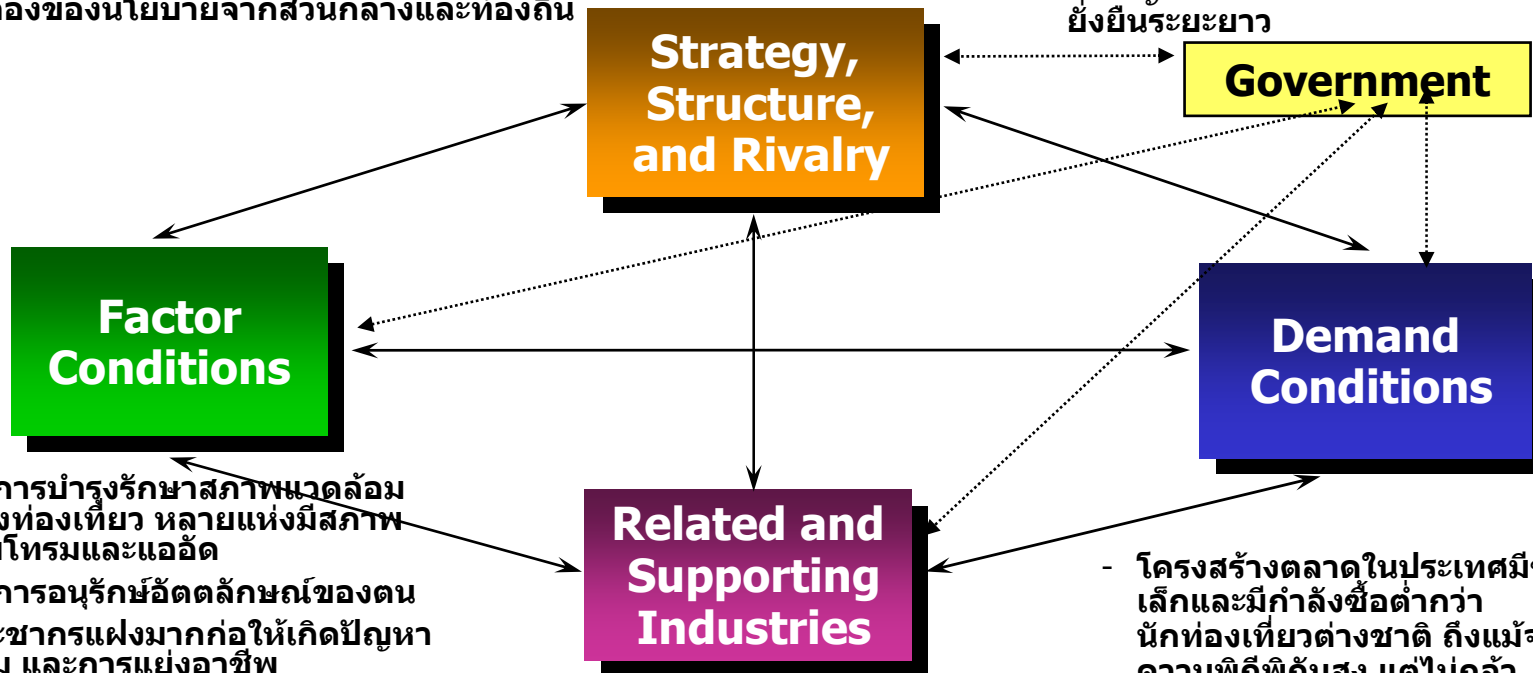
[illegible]องของนโยบายจากส่วนกลางและท้องถิ่น

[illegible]
ยั่งยืนระยะยาว

Strategy, Structure, and Rivalry

Government

Factor Conditions

Demand Conditions

Related and Supporting Industries

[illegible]การบำรุงรักษาสภาพแวดล้อม
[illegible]งท่องเที่ยว หลายแห่งมีสภาพ
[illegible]โทรมและแออัด
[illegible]การอนุรักษ์อัตตลักษณ์ของตน
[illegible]ะชากรแฝงมากก่อให้เกิดปัญหา
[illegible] และการแย่งอาชีพ

- โครงสร้างตลาดในประเทศมี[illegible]
เล็กและมีกำลังซื้อต่ำกว่า
นักท่องเที่ยวต่างชาติ ถึงแม้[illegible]
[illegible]